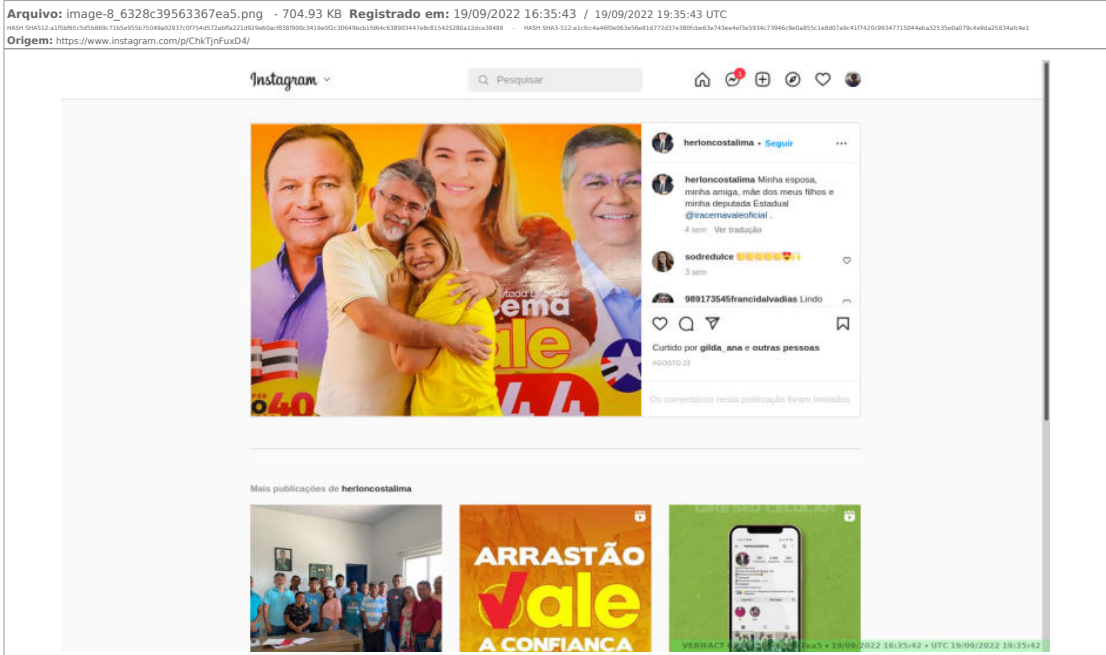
**Arquivo:** image-8_6328c39563367ea5.png - 704.93 KB **Registrado em:** 19/09/2022 16:35:43 / 19/09/2022 19:35:43 UTC

HASH SHA512: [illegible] - HASH SHA3-512: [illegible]

**Origem:** https://www.instagram.com/p/ChkTjnFuxD4/

Instagram

Pesquisar

1

herloncostalima • Seguir

herloncostalima Minha esposa, minha amiga, mãe dos meus filhos e minha deputada Estadual @iracemavaleoficial .

4 sem Ver tradução

sodredulce 👏👏👏👏👏😍

3 sem

989173545francidalvadias Lindo

Curtido por gilda_ana e outras pessoas

AGOSTO 22

Os comentários nesta publicação foram limitados.

ale

40

44

Mais publicações de herloncostalima

ARRASTÃO
Vale
A CONFIANÇA

GIRE SEU CELULAR

VERIFACT • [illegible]ea5 • 19/09/2022 16:35:42 • UTC 19/09/2022 19:35:42